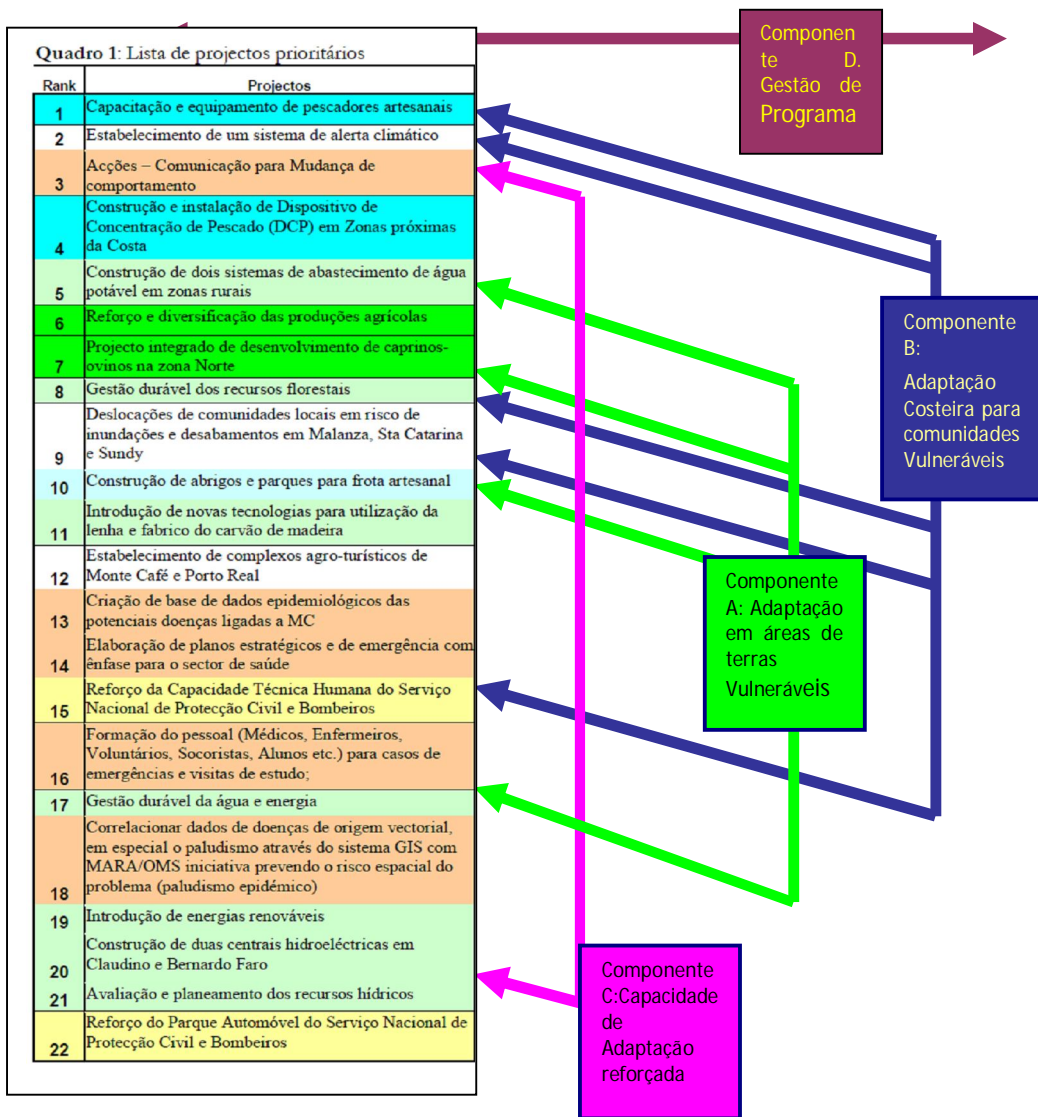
Quadro 1: Lista de projectos prioritários

| Rank | Projectos |
|---|---|
| 1 | Capacitação e equipamento de pescadores artesanais |
| 2 | Estabelecimento de um sistema de alerta climático |
| 3 | Acções – Comunicação para Mudança de comportamento |
| 4 | Construção e instalação de Dispositivo de Concentração de Pescado (DCP) em Zonas próximas da Costa |
| 5 | Construção de dois sistemas de abastecimento de água potável em zonas rurais |
| 6 | Reforço e diversificação das produções agrícolas |
| 7 | Projecto integrado de desenvolvimento de caprinos-ovinos na zona Norte |
| 8 | Gestão durável dos recursos florestais |
| 9 | Deslocações de comunidades locais em risco de inundações e desabamentos em Malanza, Sta Catarina e Sundy |
| 10 | Construção de abrigos e parques para frota artesanal |
| 11 | Introdução de novas tecnologias para utilização da lenha e fabrico do carvão de madeira |
| 12 | Estabelecimento de complexos agro-turísticos de Monte Café e Porto Real |
| 13 | Criação de base de dados epidemiológicos das potenciais doenças ligadas a MC |
| 14 | Elaboração de planos estratégicos e de emergência com ênfase para o sector de saúde |
| 15 | Reforço da Capacidade Técnica Humana do Serviço Nacional de Protecção Civil e Bombeiros |
| 16 | Formação do pessoal (Médicos, Enfermeiros, Voluntários, Socoristas, Alunos etc.) para casos de emergências e visitas de estudo; |
| 17 | Gestão durável da água e energia |
| 18 | Correlacionar dados de doenças de origem vectorial, em especial o paludismo através do sistema GIS com MARA/OMS iniciativa prevendo o risco espacial do problema (paludismo epidémico) |
| 19 | Introdução de energias renováveis |
| 20 | Construção de duas centrais hidroeléctricas em Claudino e Bernardo Faro |
| 21 | Avaliação e planeamento dos recursos hídricos |
| 22 | Reforço do Parque Automóvel do Serviço Nacional de Protecção Civil e Bombeiros |

Componente D. Gestão de Programa

Componente B: Adaptação Costeira para comunidades Vulneráveis

Componente A: Adaptação em áreas de terras Vulneráveis

Componente C:Capacidade de Adaptação reforçada